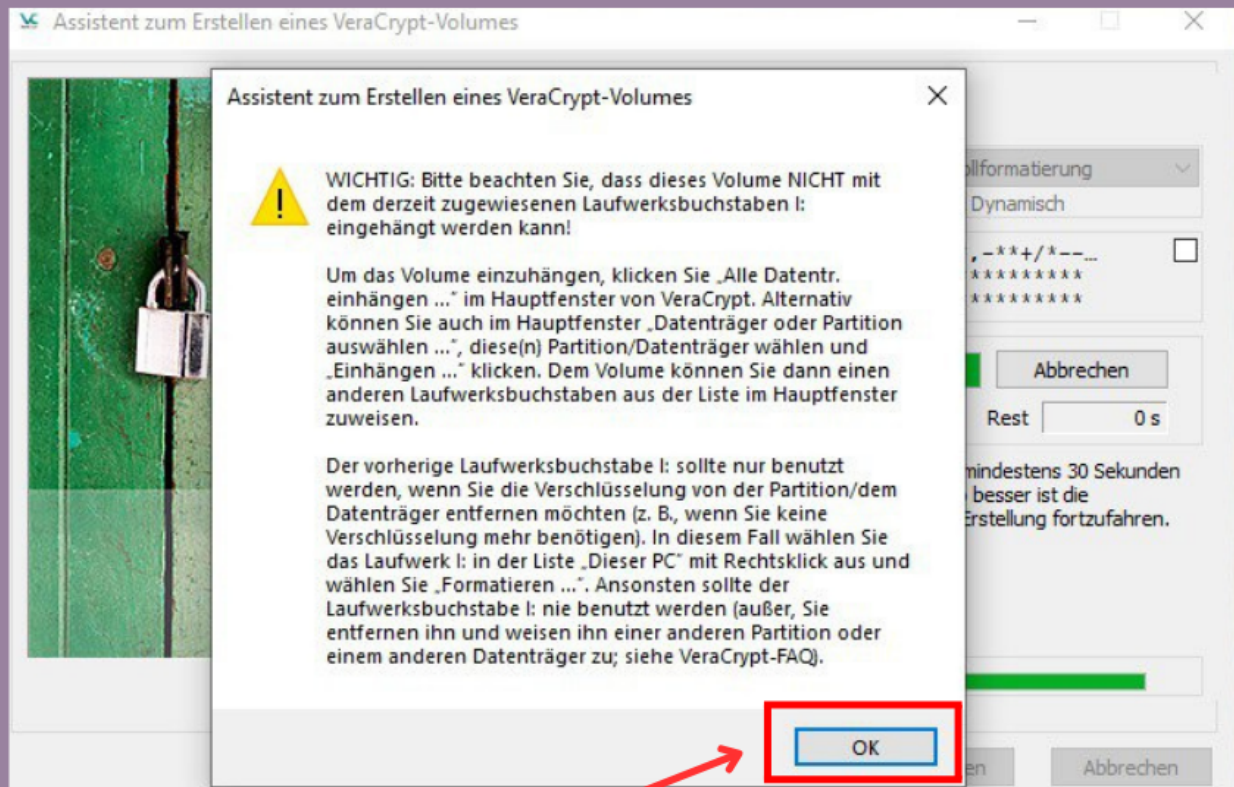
Assistent zum Erstellen eines VeraCrypt-Volumes

Assistent zum Erstellen eines VeraCrypt-Volumes

WICHTIG: Bitte beachten Sie, dass dieses Volume NICHT mit dem derzeit zugewiesenen Laufwerksbuchstaben I: eingehängt werden kann!

Um das Volume einzuhängen, klicken Sie „Alle Datentr. einhängen ..." im Hauptfenster von VeraCrypt. Alternativ können Sie auch im Hauptfenster „Datenträger oder Partition auswählen ...", diese(n) Partition/Datenträger wählen und „Einhängen ..." klicken. Dem Volume können Sie dann einen anderen Laufwerksbuchstaben aus der Liste im Hauptfenster zuweisen.

Der vorherige Laufwerksbuchstabe I: sollte nur benutzt werden, wenn Sie die Verschlüsselung von der Partition/dem Datenträger entfernen möchten (z. B., wenn Sie keine Verschlüsselung mehr benötigen). In diesem Fall wählen Sie das Laufwerk I: in der Liste „Dieser PC" mit Rechtsklick aus und wählen Sie „Formatieren ...". Ansonsten sollte der Laufwerksbuchstabe I: nie benutzt werden (außer, Sie entfernen ihn und weisen ihn einer anderen Partition oder einem anderen Datenträger zu; siehe VeraCrypt-FAQ).

OK

llformatierung
Dynamisch
,-**+/*--...
*********
*********
Abbrechen
Rest
0 s
mindestens 30 Sekunden
besser ist die
Erstellung fortzufahren.
en
Abbrechen